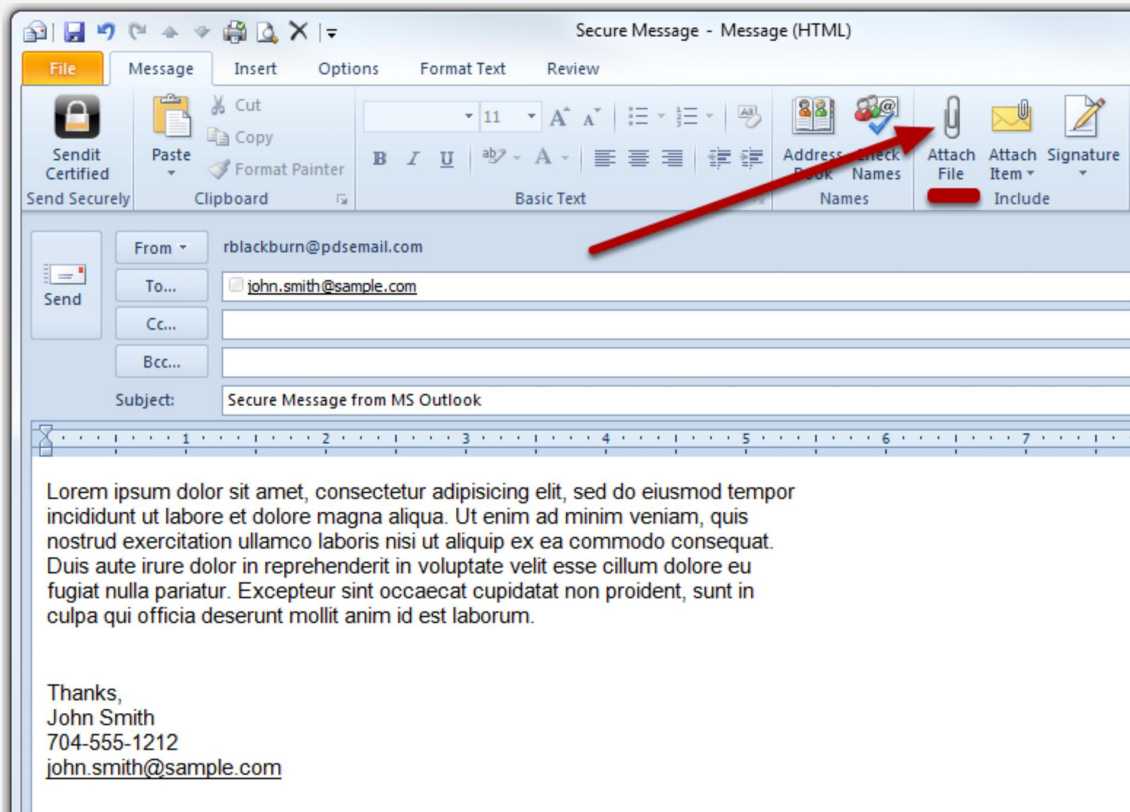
Secure Message - Message (HTML)

File Message Insert Options Format Text Review

Sendit Certified
Send Securely

Paste
Cut
Copy
Format Painter
Clipboard

11
B I U
Basic Text

Address Book Check Names
Names

Attach File Attach Item Signature
Include

Send
From
rblackburn@pdsemail.com
To...
john.smith@sample.com
Cc...
Bcc...
Subject: Secure Message from MS Outlook

1 2 3 4 5 6 7

Lorem ipsum dolor sit amet, consectetur adipisicing elit, sed do eiusmod tempor incididunt ut labore et dolore magna aliqua. Ut enim ad minim veniam, quis nostrud exercitation ullamco laboris nisi ut aliquip ex ea commodo consequat. Duis aute irure dolor in reprehenderit in voluptate velit esse cillum dolore eu fugiat nulla pariatur. Excepteur sint occaecat cupidatat non proident, sunt in culpa qui officia deserunt mollit anim id est laborum.

Thanks,
John Smith
704-555-1212
john.smith@sample.com